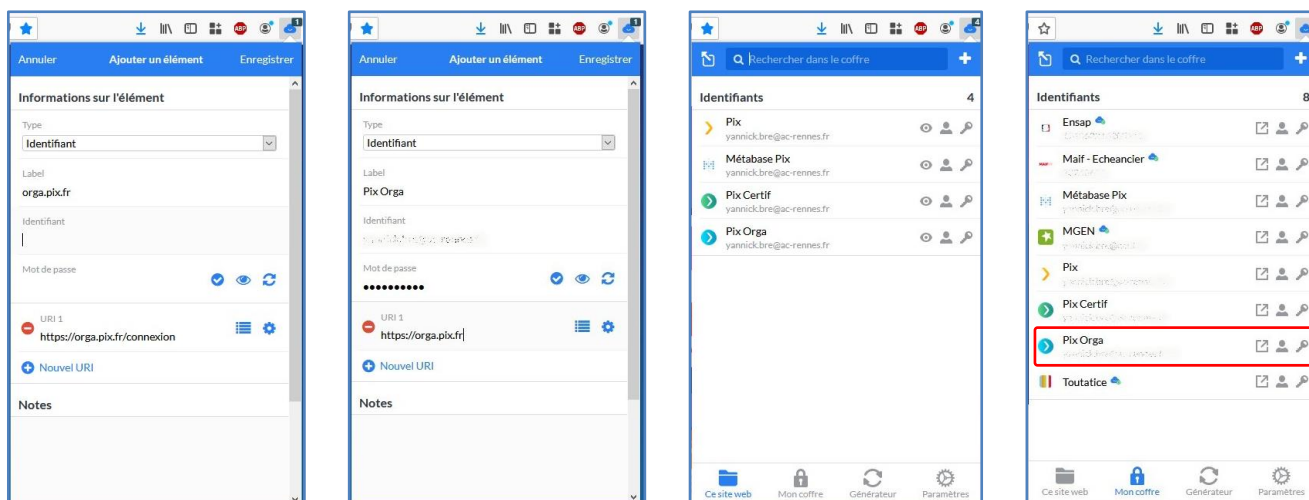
Annuler Ajouter un élément Enregistrer

Informations sur l'élément

Type
Identifiant

Label
orga.pix.fr

Identifiant

Mot de passe

URI 1
https://orga.pix.fr/connexion

Nouvel URI

Notes

Annuler Ajouter un élément Enregistrer

Informations sur l'élément

Type
Identifiant

Label
Pix Orga

Identifiant
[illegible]

Mot de passe
••••••••••

URI 1
https://orga.pix.fr

Nouvel URI

Notes

Rechercher dans le coffre

Identifiants 4

Pix
yannick.bre@ac-rennes.fr

Métabase Pix
yannick.bre@ac-rennes.fr

Pix Certif
yannick.bre@ac-rennes.fr

Pix Orga
yannick.bre@ac-rennes.fr

Ce site web Mon coffre Générateur Paramètres

Rechercher dans le coffre

Identifiants 8

Ensap
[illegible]

Maif - Echeancier
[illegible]

Métabase Pix
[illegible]

MGEN
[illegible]

Pix
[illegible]

Pix Certif
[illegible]

Pix Orga
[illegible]

Toutatice

Ce site web Mon coffre Générateur Paramètres